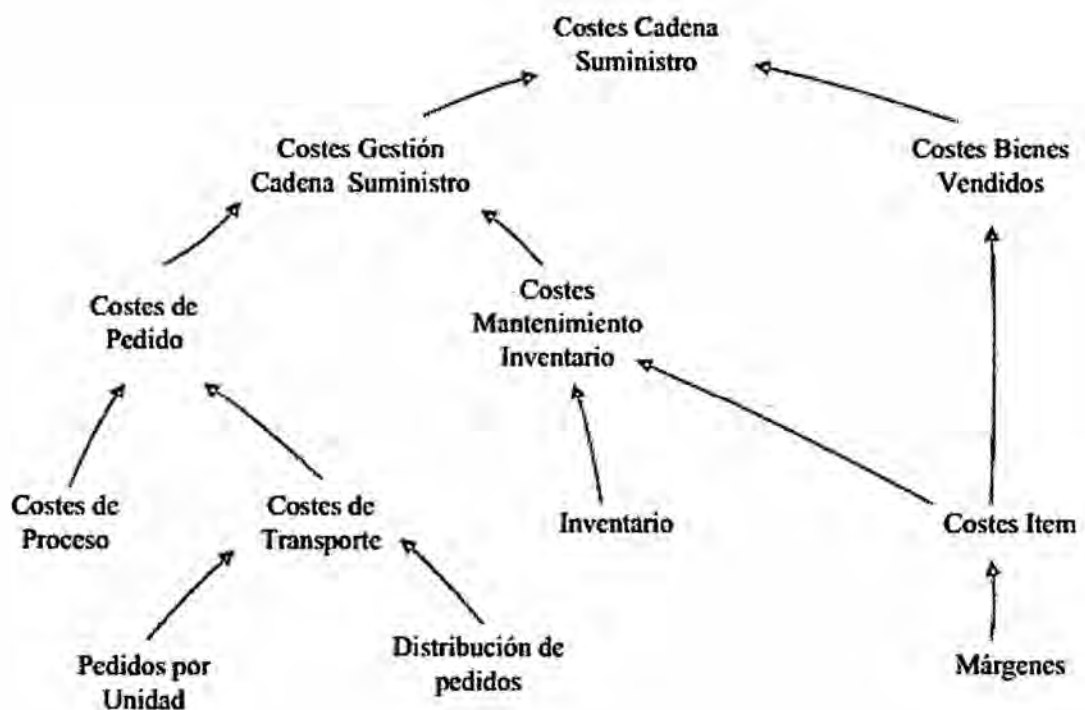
Costes Cadena Suministro

Costes Gestión Cadena Suministro

Costes Bienes Vendidos

Costes de Pedido

Costes Mantenimiento Inventario

Costes de Proceso

Costes de Transporte

Inventario

Costes Item

Pedidos por Unidad

Distribución de pedidos

Márgenes